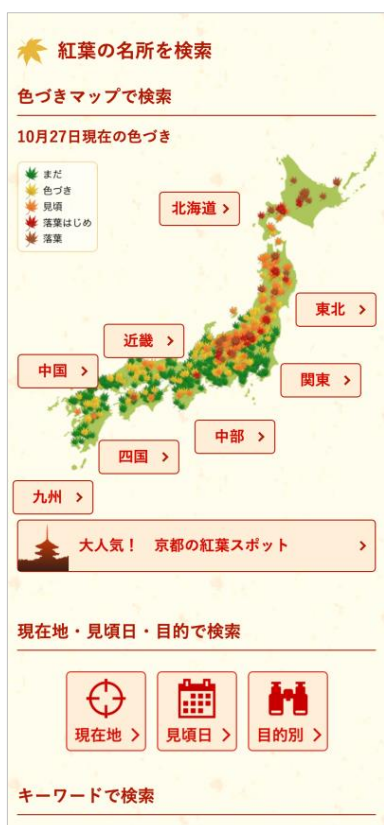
紅葉の名所を検索

色づきマップで検索

10月27日現在の色づき

まだ
色づき
見頃
落葉はじめ
落葉

北海道 >

東北 >

近畿 >

中国 >

関東 >

中部 >

四国 >

九州 >

大人気！ 京都の紅葉スポット >

現在地・見頃日・目的で検索

現在地 >

見頃日 >

目的別 >

キーワードで検索